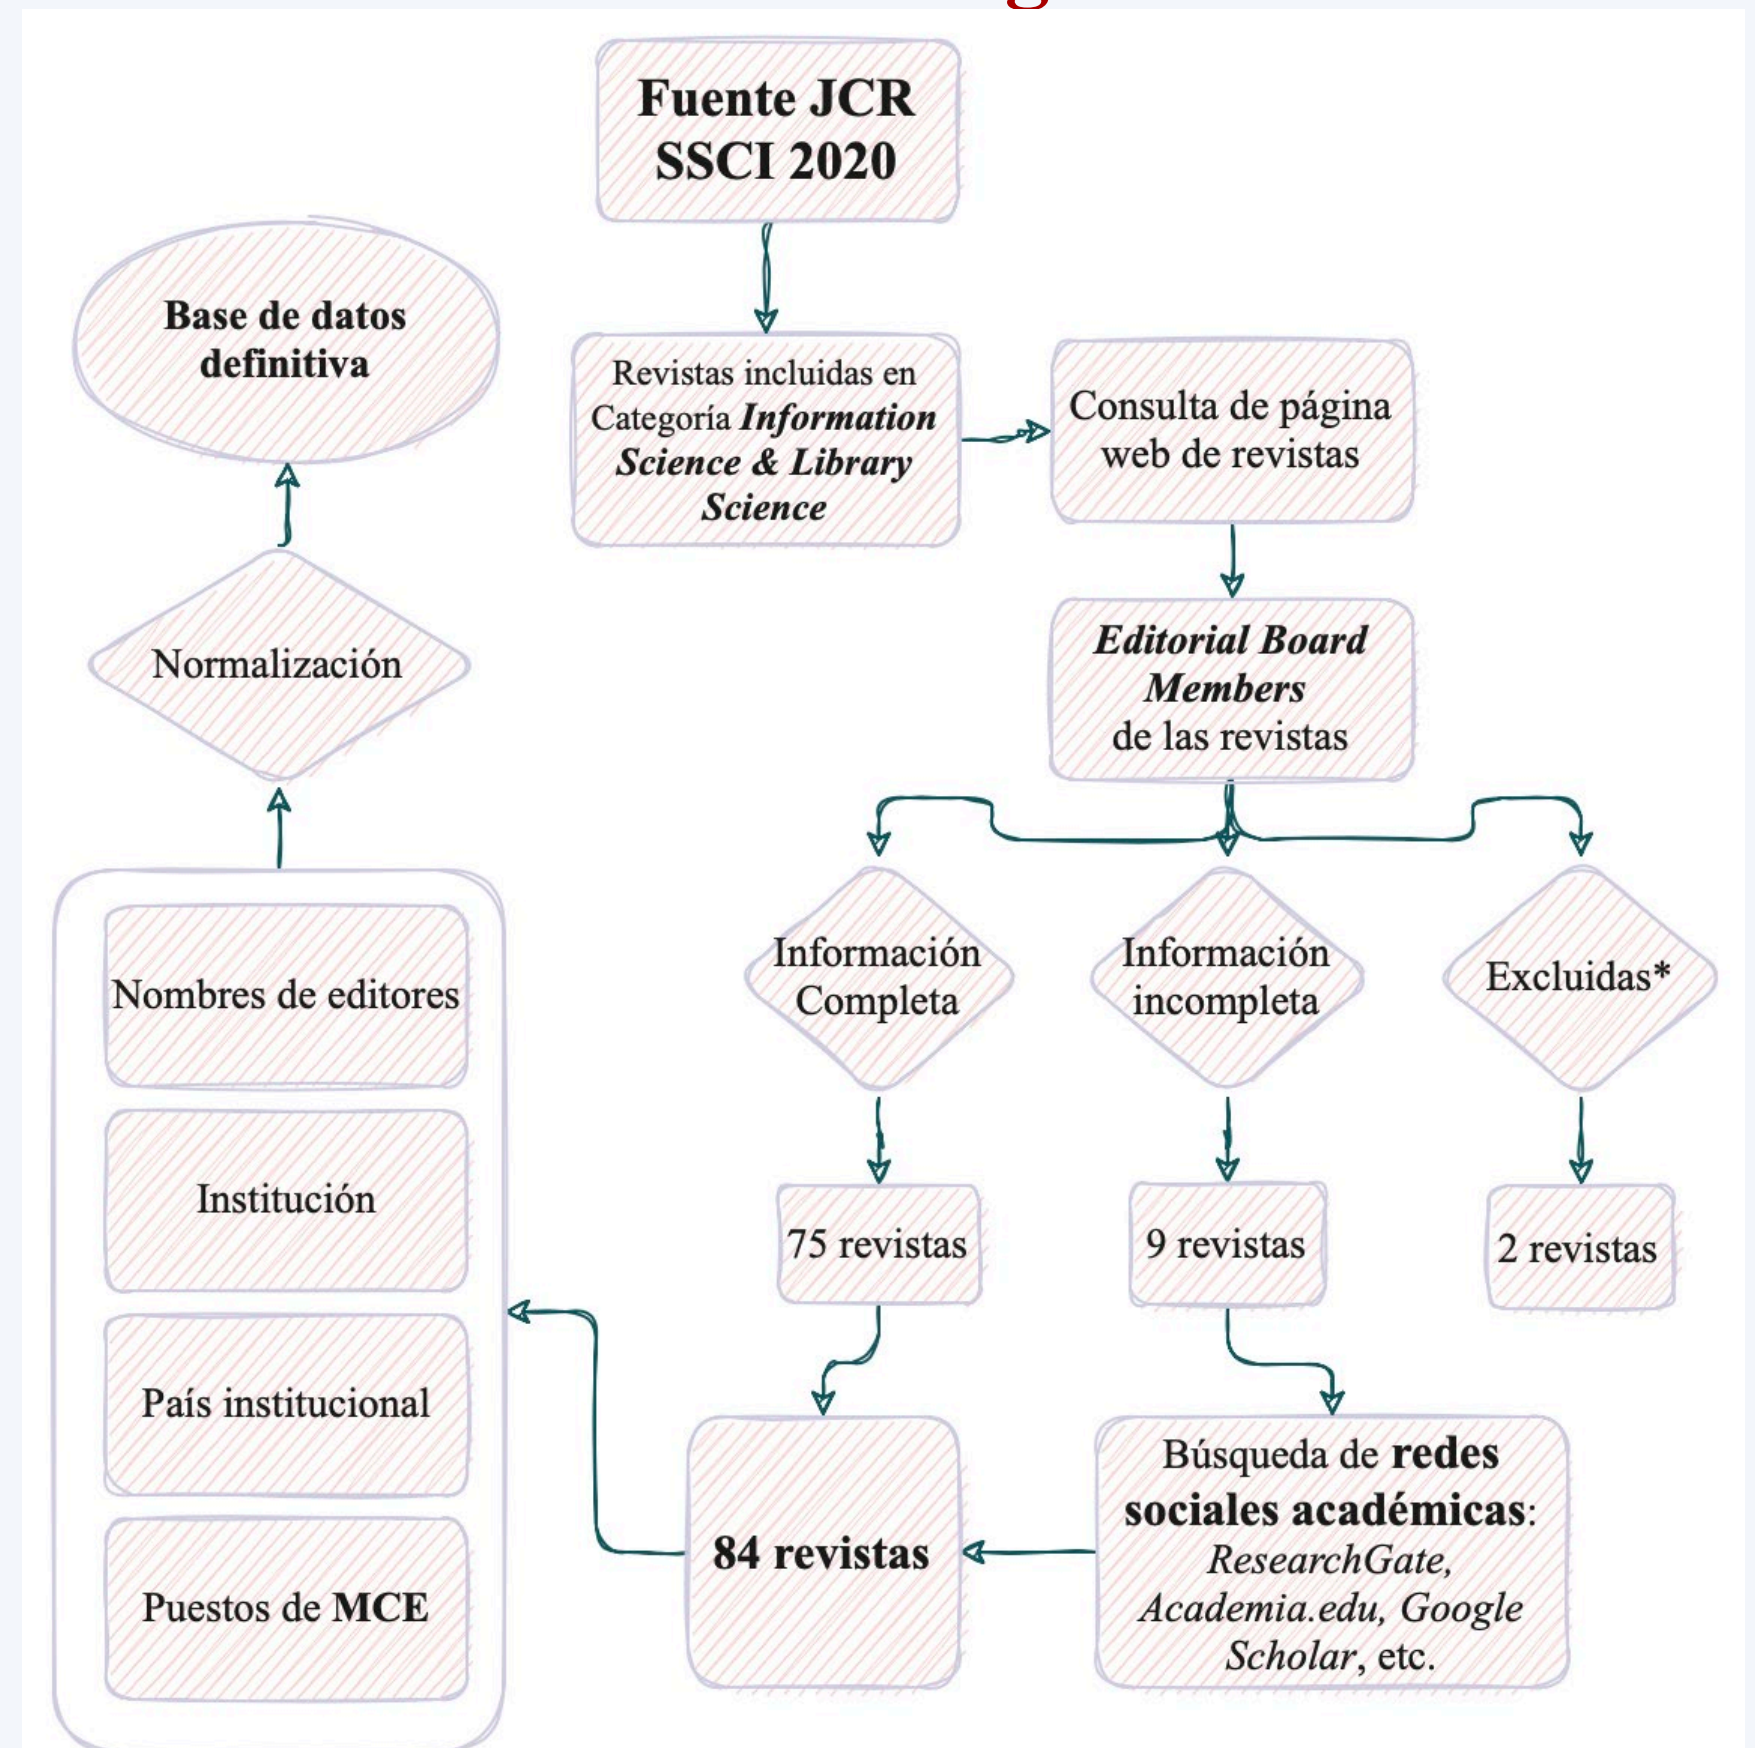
Fuente JCR SSCI 2020

Revistas incluidas en Categoría ***Information Science & Library Science***

Consulta de página web de revistas

***Editorial Board Members*** de las revistas

Información Completa

Información incompleta

Excluidas*

75 revistas

9 revistas

2 revistas

Búsqueda de **redes sociales académicas**: *ResearchGate, Academia.edu, Google Scholar*, etc.

**84 revistas**

Nombres de editores

Institución

País institucional

Puestos de **MCE**

Normalización

**Base de datos definitiva**